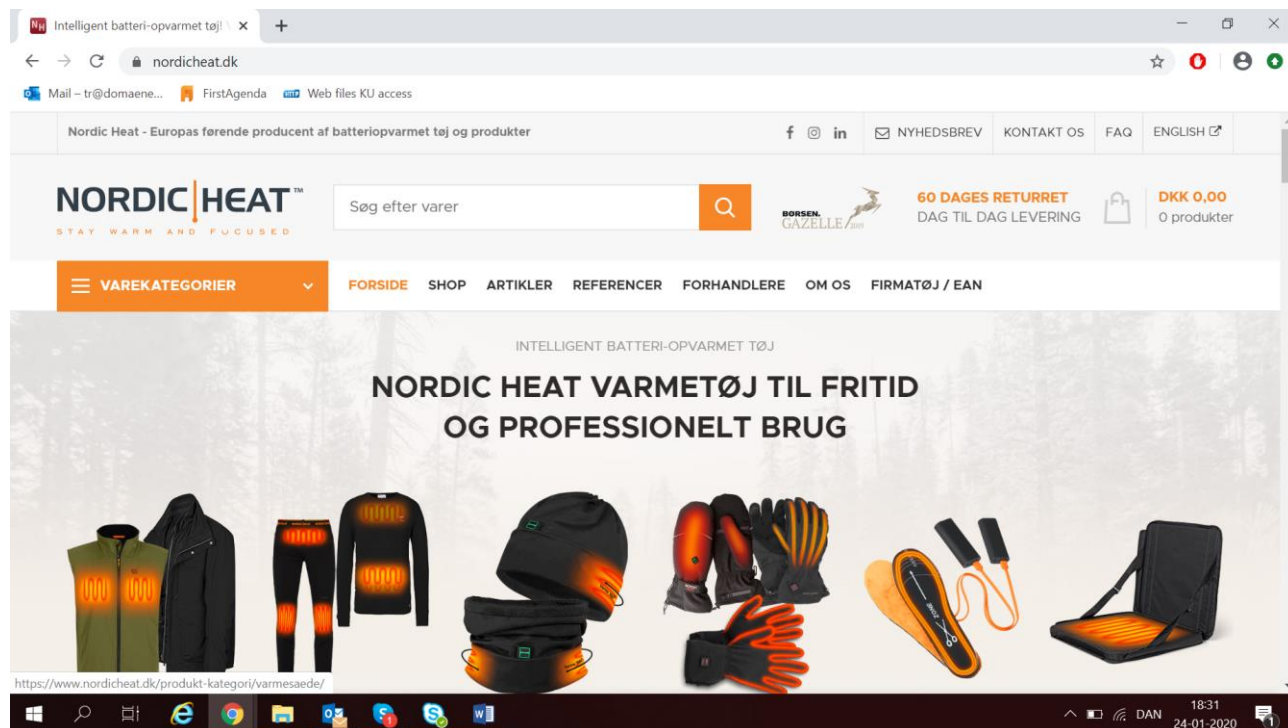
Intelligent batteri-opvarmet tøj | ×
+
nordicheat.dk
Mail – tr@domaene...   FirstAgenda   Web files KU access

Nordic Heat - Europas førende producent af batteriopvarmet tøj og produkter
NYHEDSBREV   KONTAKT OS   FAQ   ENGLISH

NORDIC HEAT™
STAY WARM AND FOCUSED
Søg efter varer
BØRSEN GAZELLE 2019
60 DAGES RETURRET
DAG TIL DAG LEVERING
DKK 0,00
0 produkter

VAREKATEGORIER
FORSIDE   SHOP   ARTIKLER   REFERENCER   FORHANDLERE   OM OS   FIRMATØJ / EAN

INTELLIGENT BATTERI-OPVARMET TØJ
NORDIC HEAT VARMETØJ TIL FRITID OG PROFESSIONELT BRUG

https://www.nordicheat.dk/produkt-kategori/varmesaede/

DAN   18:31   24-01-2020